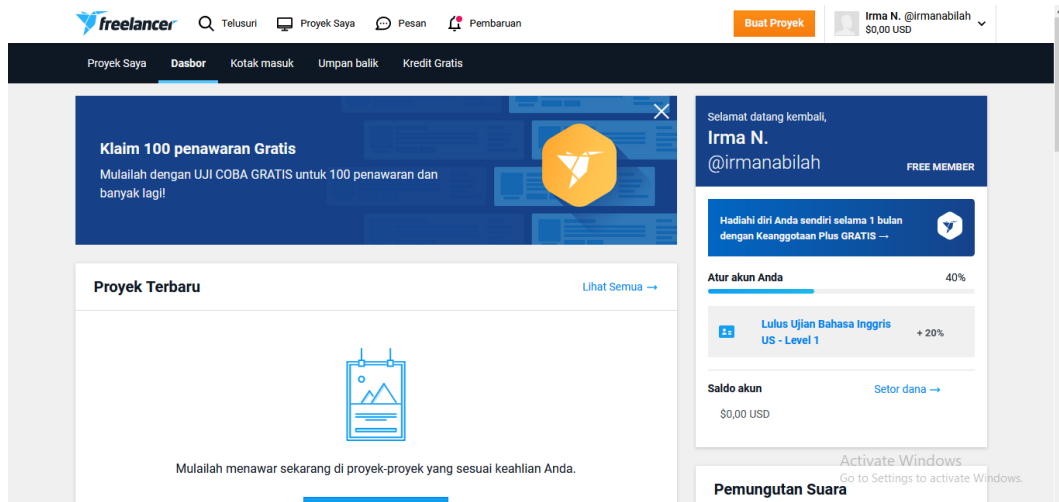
freelancer Telusuri Proyek Saya Pesan Pembaruan Buat Proyek Irma N. @irmanabilah $0,00 USD

Proyek Saya Dasbor Kotak masuk Umpan balik Kredit Gratis

Klaim 100 penawaran Gratis

Mulailah dengan UJI COBA GRATIS untuk 100 penawaran dan banyak lagi!

Selamat datang kembali,

Irma N.

@irmanabilah

FREE MEMBER

Hadiahi diri Anda sendiri selama 1 bulan dengan Keanggotaan Plus GRATIS →

Atur akun Anda 40%

Lulus Ujian Bahasa Inggris US - Level 1 + 20%

Saldo akun Setor dana →

$0,00 USD

Proyek Terbaru

Lihat Semua →

Mulailah menawar sekarang di proyek-proyek yang sesuai keahlian Anda.

Activate Windows

Go to Settings to activate Windows.

Pemungutan Suara